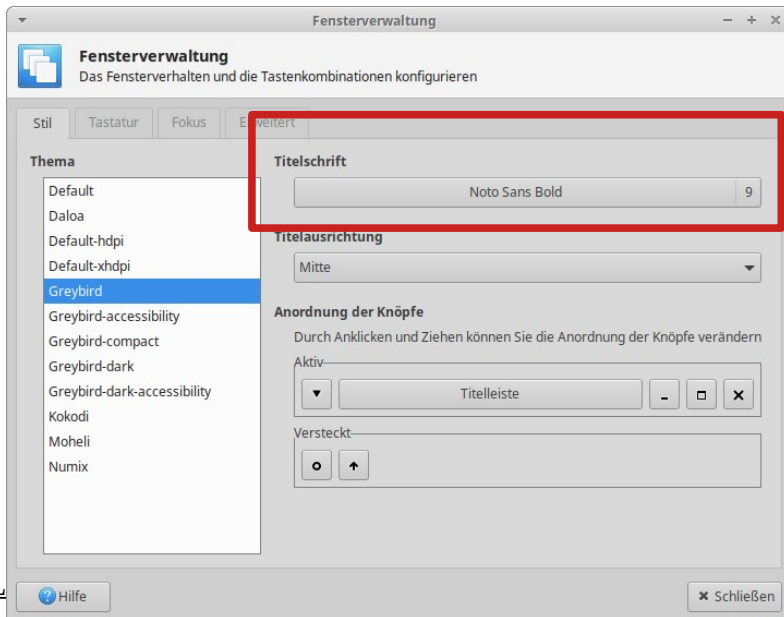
Fensterverwaltung

Fensterverwaltung
Das Fensterverhalten und die Tastenkombinationen konfigurieren

Stil
Tastatur
Fokus
Erweitert

Thema
Default
Daloa
Default-hdpi
Default-xhdpi
Greybird
Greybird-accessibility
Greybird-compact
Greybird-dark
Greybird-dark-accessibility
Kokodi
Moheli
Numix

Titelschrift
Noto Sans Bold 9

Titelausrichtung
Mitte

Anordnung der Knöpfe
Durch Anklicken und Ziehen können Sie die Anordnung der Knöpfe verändern
Aktiv
Titelleiste
Versteckt

Hilfe
Schließen